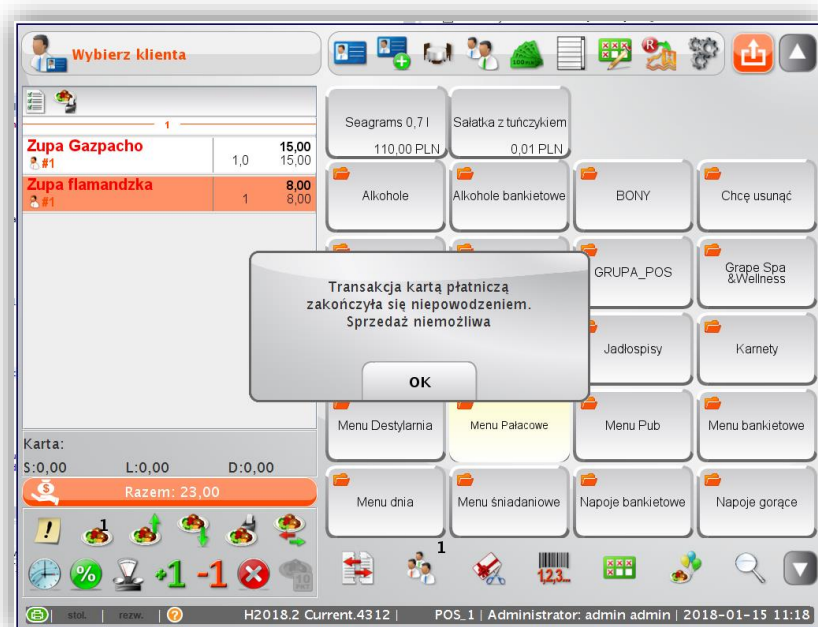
Wybierz klienta

1

Zupa Gazpacho 15,00
#1 1,0 15,00

Zupa flamandzka 8,00
#1 1 8,00

Seagrams 0,7 l
110,00 PLN

Sałatka z tuńczykiem
0,01 PLN

Alkohole

Alkohole bankietowe

BONY

Chcę usunąć

GRUPA_POS

Grape Spa &Wellness

Jadłospisy

Karnety

Transakcja kartą płatniczą zakończyła się niepowodzeniem. Sprzedaż niemożliwa

OK

Menu Destylarnia

Menu Pałacowe

Menu Pub

Menu bankietowe

Menu dnia

Menu śniadaniowe

Napoje bankietowe

Napoje gorące

Karta:
S:0,00 L:0,00 D:0,00

Razem: 23,00

1

+1 -1

1

1,2,3...

stol. | rezw. | H2018.2 Current.4312 | POS_1 | Administrator: admin admin | 2018-01-15 11:18